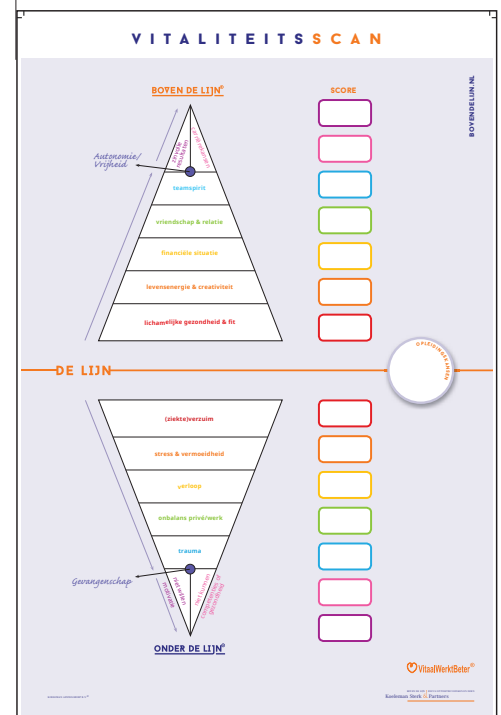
VITALITEITSSCAN

BOVEN DE LIJN®

SCORE

BOVENDELIJN.NL

Autonomie/ Vrijheid

zinvolle relaties

zingeving

teamspirit

vriendschap & relatie

financiële situatie

levensenergie & creativiteit

lichamelijke gezondheid & fit

OPLEIDINGSVRAGEN

DE LIJN

(ziekte)verzuim

stress & vermoeidheid

verloop

onbalans privé/werk

trauma

Gevangenschap

ONDER DE LIJN®

VitaalWerktBeter®

Koeleman Sterk & Partners